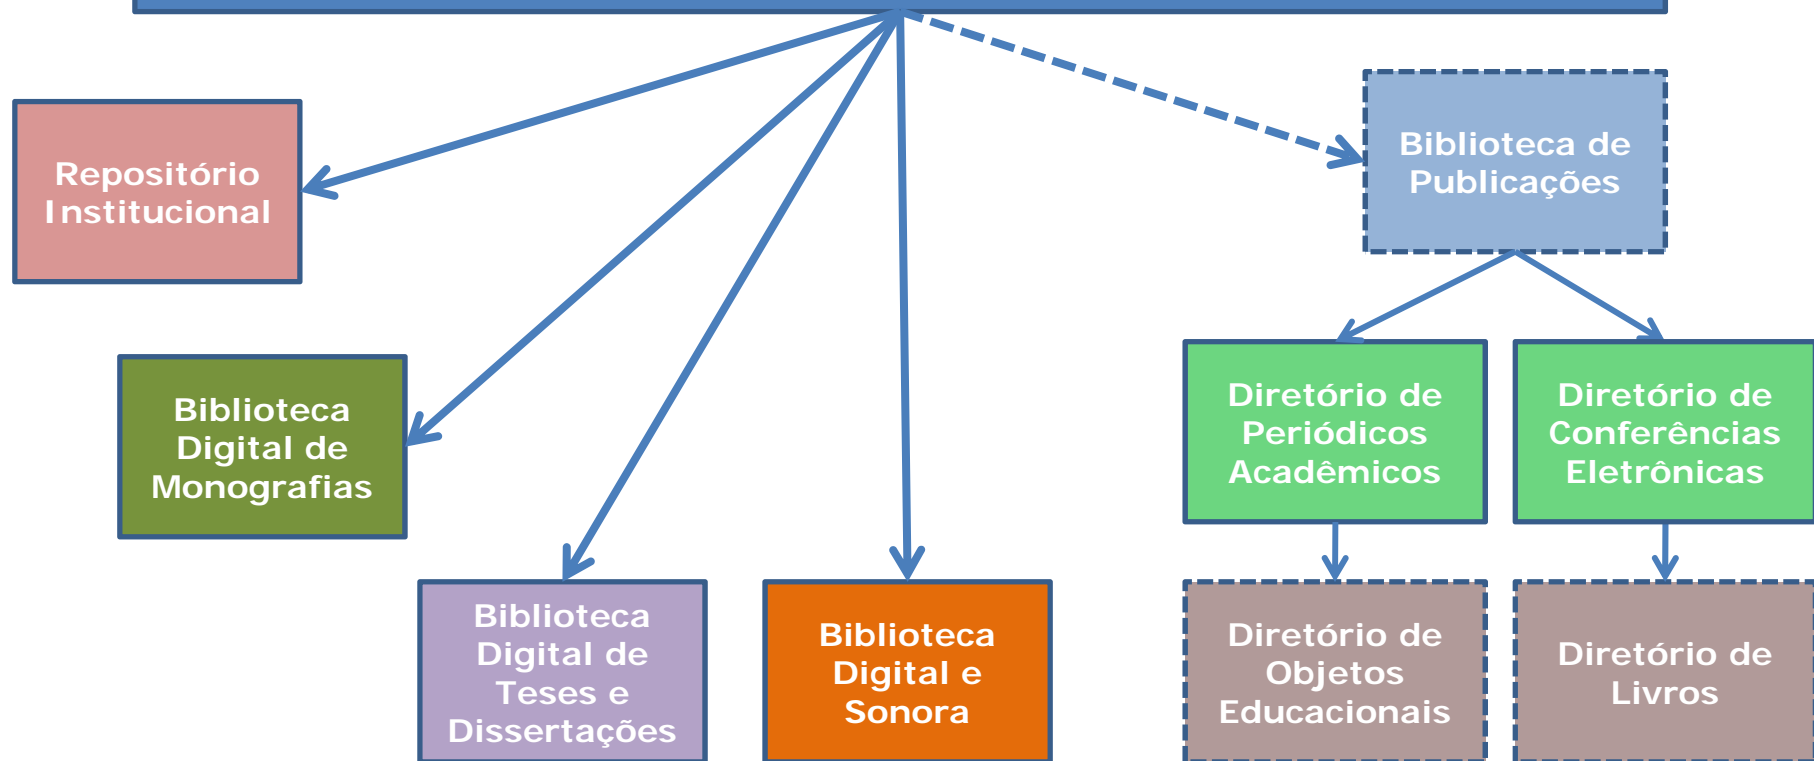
Repositório Institucional

Biblioteca Digital de Monografias

Biblioteca Digital de Teses e Dissertações

Biblioteca Digital e Sonora

Biblioteca de Publicações

Diretório de Periódicos Acadêmicos

Diretório de Conferências Eletrônicas

Diretório de Objetos Educacionais

Diretório de Livros